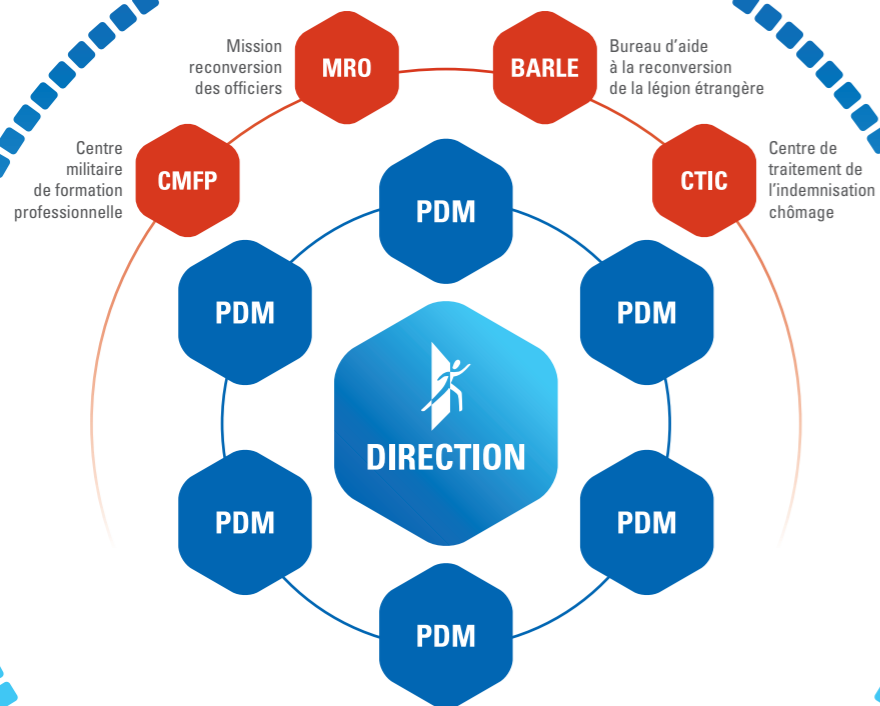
Mission reconversion des officiers

MRO

BARLE

Bureau d'aide à la reconversion de la légion étrangère

Centre militaire de formation professionnelle

CMFP

CTIC

Centre de traitement de l'indemnisation chômage

PDM

PDM

PDM

DIRECTION

PDM

PDM

PDM

PDM